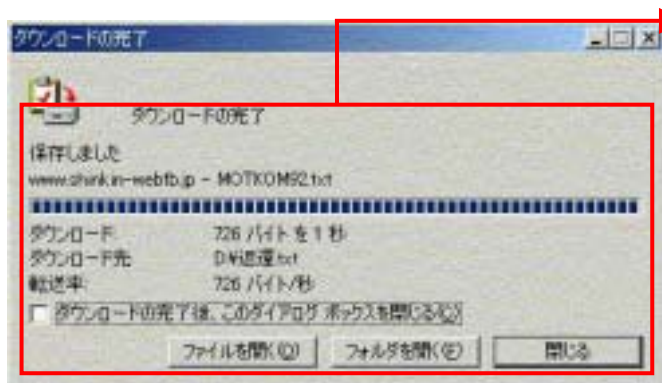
ダウンロードの完了

ダウンロードの完了

保存しました

www.shinkin-webfb.jp – MOTKOM92.txt

| | |
|---|---|
| ダウンロード: | 726 バイト を 1 秒 |
| ダウンロード先: | D:¥送還.txt |
| 転送率: | 726 バイト/秒 |

ダウンロードの完了後、このダイアログ ボックスを閉じる(C)

ファイルを開く(O) フォルダを開く(F) 閉じる